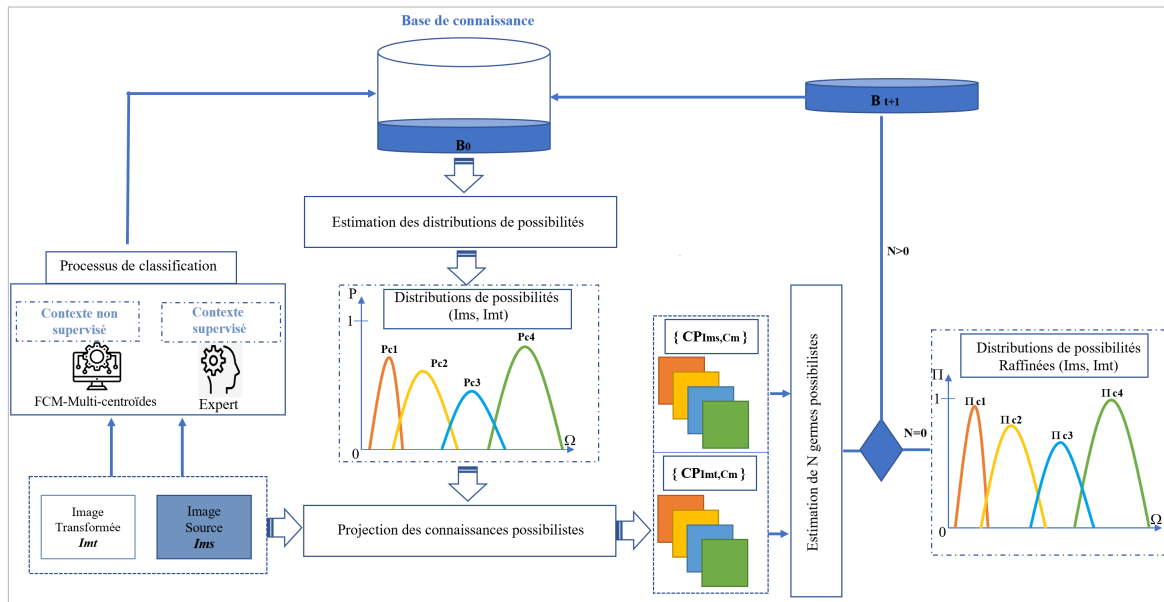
Base de connaissance

B$_0$

B $_{t+1}$

Estimation des distributions de possibilités

Processus de classification

Contexte non supervisé

Contexte supervisé

FCM-Multi-centroïdes

Expert

P

1

0

Distributions de possibilités (Ims, Imt)

Pc1

Pc2

Pc3

Pc4

Ω

{ CP$_{Ims,Cm}$ }

{ CP$_{Imt,Cm}$ }

Estimation de N germes possibilistes

N>0

N=0

Distributions de possibilités Raffinées (Ims, Imt)

Π

1

0

Π c1

Π c2

Π c3

Π c4

Ω

Image Transformée Imt

Image Source Ims

Projection des connaissances possibilistes